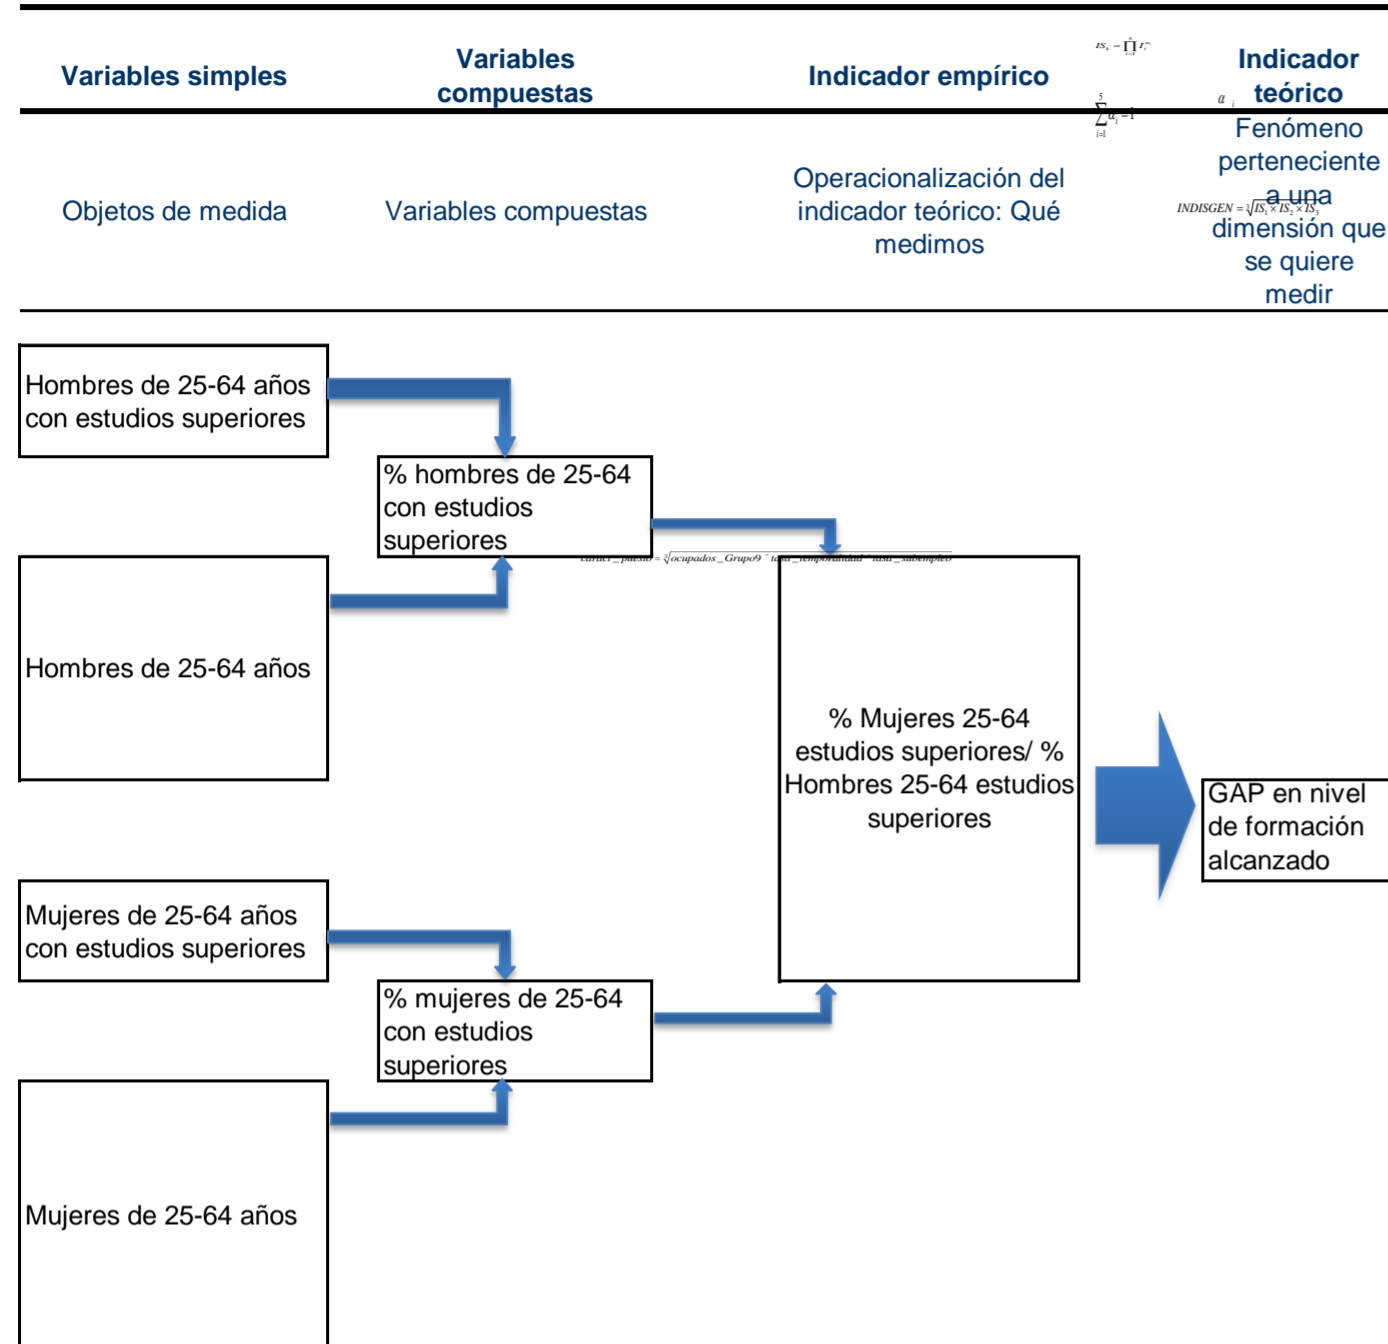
| Variables simples | Variables compuestas | Indicador empírico | Indicador teórico |
|---|---|---|---|
| Objetos de medida | Variables compuestas | Operacionalización del indicador teórico: Qué medimos | Fenómeno perteneciente a una dimensión que se quiere medir |

$IS_s = \prod_{i=1}^{n} I_i^{\alpha_i}$

$\sum_{i=1}^{5} \alpha_i = 1$

$\alpha_i$

$INDISGEN = \sqrt[3]{IS_1 \times IS_2 \times IS_3}$

Hombres de 25-64 años con estudios superiores

% hombres de 25-64 con estudios superiores

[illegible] = $\sqrt[4]{ocupados\_Grupo9}$ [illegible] tasa_temporalidad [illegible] tasa_subempleo

Hombres de 25-64 años

% Mujeres 25-64 estudios superiores/ % Hombres 25-64 estudios superiores

GAP en nivel de formación alcanzado

Mujeres de 25-64 años con estudios superiores

% mujeres de 25-64 con estudios superiores

Mujeres de 25-64 años